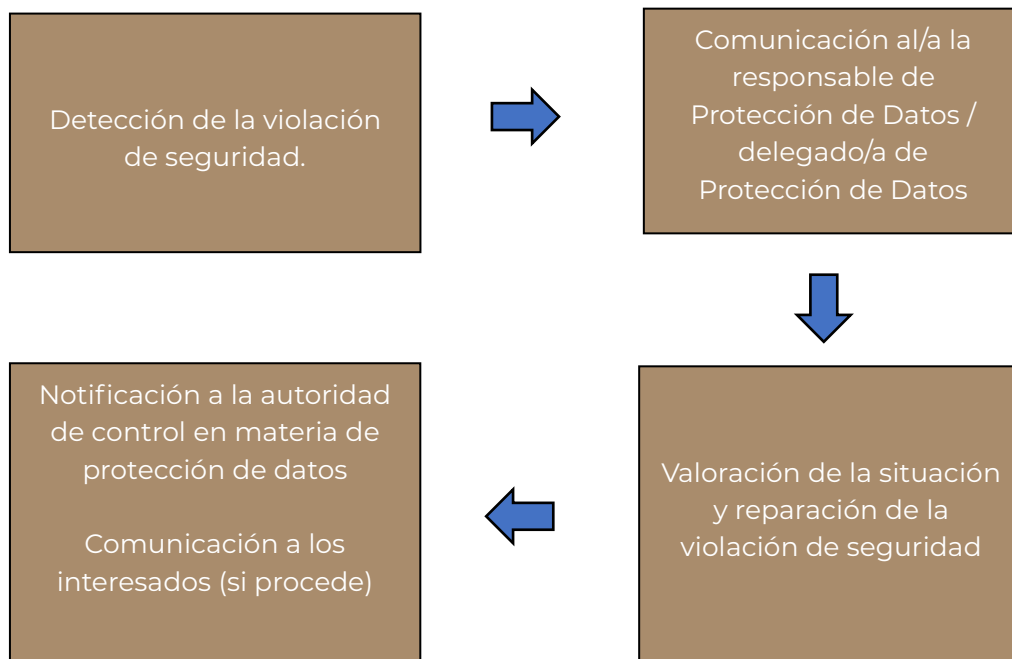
Detección de la violación de seguridad.

Comunicación al/a la responsable de Protección de Datos / delegado/a de Protección de Datos

Valoración de la situación y reparación de la violación de seguridad

Notificación a la autoridad de control en materia de protección de datos

Comunicación a los interesados (si procede)